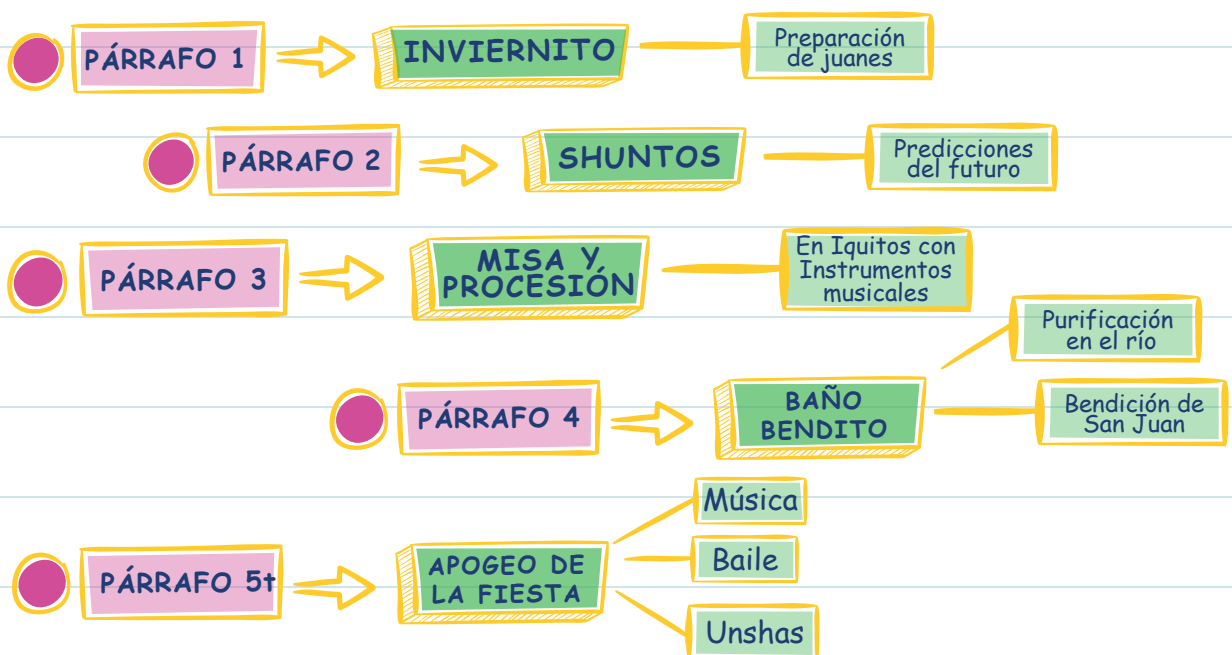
PÁRRAFO 1

INVIERNITO

Preparación de juanes

PÁRRAFO 2

SHUNTOS

Predicciones del futuro

PÁRRAFO 3

MISA Y PROCESIÓN

En Iquitos con Instrumentos musicales

PÁRRAFO 4

BAÑO BENDITO

Purificación en el río

Bendición de San Juan

PÁRRAFO 5t

APOGEO DE LA FIESTA

Música

Baile

Unshas